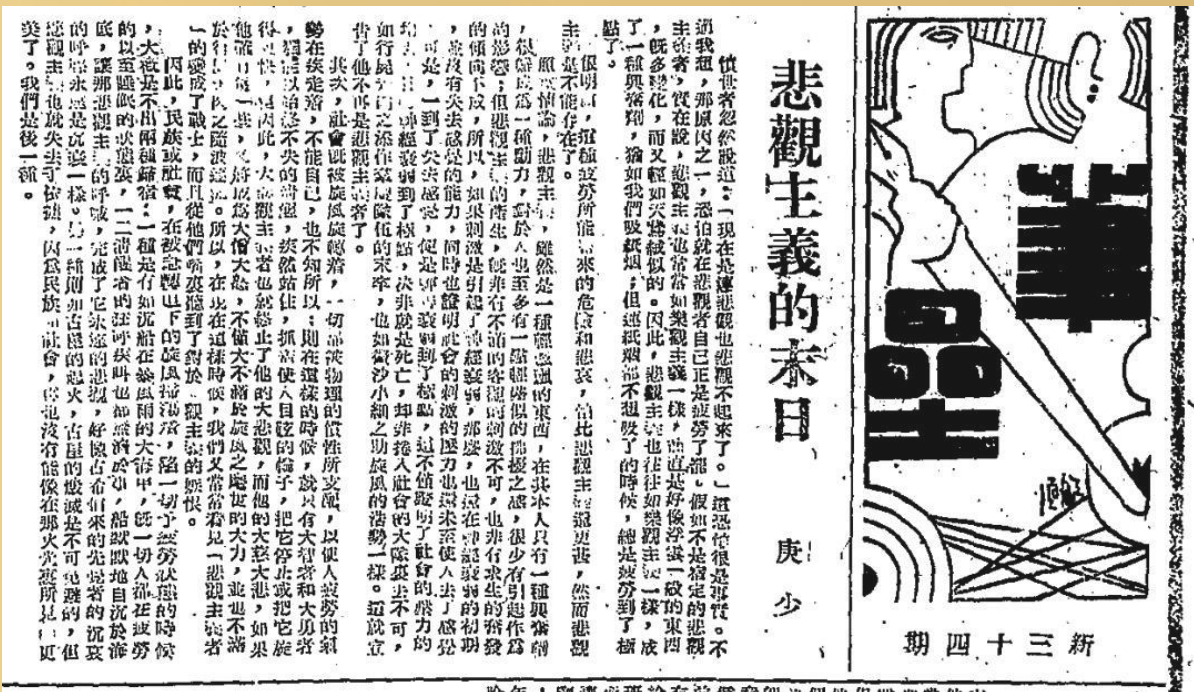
筆墨

新三十四期

悲觀主義的末日

庚少

憤世者忽然說道：「現在是連悲觀也悲觀不起來了。」這恐怕很是事實。不過我想，那原因之一，恐怕就在悲觀者自己正是疲勞了罷。假如不是宿定的悲觀主義者，倘在說，悲觀主也常常如樂觀主義一樣，由道是好像浮漂一般的東西，既多變化，而又輕如灰燼絨似的。因此，悲觀主義也往往如樂觀主義一樣，成了一種與奮劑，猶如我們吸紙烟，但連紙烟都不想吸了的時候，總是疲勞到了極點了。

假如，覆極疲勞所能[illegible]來的危險和悲哀，當比悲觀主義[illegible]，然而悲觀主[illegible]是不能存在了。

照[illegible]論，悲觀主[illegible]，雖然是一種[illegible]的東西，在求本人只有一種興奮劑的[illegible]；但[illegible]，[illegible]對於人也至多有一點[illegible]似的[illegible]之感，很少有引起作為的影響；但悲觀主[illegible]的產生，便非在不滿的客觀的刺激不可，也非有求生的奮發的傾向不成，所以，如果刺激是引起了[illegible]經衰弱，那麼，也就在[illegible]神經衰弱的初期意沒有失去感覺的能力，同時也證明社會的刺激的壓力也還未至使人失了感覺。可是，一到了失去感覺，便是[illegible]到了極點，也不僅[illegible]明了社會的壓力的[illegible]，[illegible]經衰弱到了極點，決非就是死亡，卻非捲入社會的大陰謀中不可，如行長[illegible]之添住萊陽陰低的末卒，也就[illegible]沙小細之助旋風的浩勢一樣。這就宣告了他不再是悲觀主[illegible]了。

其次，社會既被旋風捲着，一切都依物理的慣性所支配，以便人疲勞的氣勢在疾速滾，不能自己，也不知所以；則在還樣的時候，就只有大智者和大勇者，猶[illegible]不失的覺醒，突然站住，抓着使人目眩的輪子，把它停止或把它旋得更快，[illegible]因此，大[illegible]觀主義者也就終止了他的大悲觀，而他的大慈大悲，如果他能同情一切，又好說為大悲大慈，不僅大不滿於旋風之趨世的大力，並也不滿於着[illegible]之陰波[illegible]。所以，在現在這樣時候，我們又常常看見「悲觀主義者一的變成了戰士，而且從他們嘴裏聽到了對於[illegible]觀主義的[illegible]恨。

因此，民族或社會，在被強壓下的旋風捲流，陷入一切下於疲勞狀態的時候，大抵是不出兩種路徑：一種是在如說在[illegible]風雨的大傾中，統一切入都在疲勞的，以至腿麻的狀態裏，一二漏腦者的狂呼與叫也都被淹沒，嘿默無地自沉於海底，讓那悲觀主義的呼喊，完成了它末途的悲觀；好像古希伯來的先覺者的沉哀的呼號，永遠是沉淚一樣。另一種則如古國的悲火，古羅的敗滅是不可免避的，但悲觀主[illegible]也就失去了依據，因為民族，社會，早也沒有能像在那火光裏所見的更美了。我們是後一種。